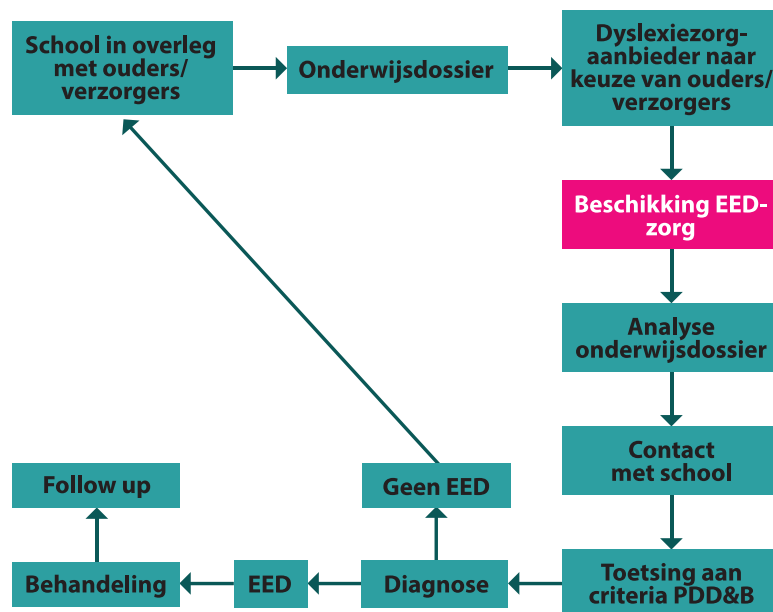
School in overleg met ouders/ verzorgers

Onderwijsdossier

Dyslexiezorgaanbieder naar keuze van ouders/ verzorgers

Beschikking EED-zorg

Analyse onderwijsdossier

Contact met school

Toetsing aan criteria PDD&B

Diagnose

Geen EED

EED

Behandeling

Follow up